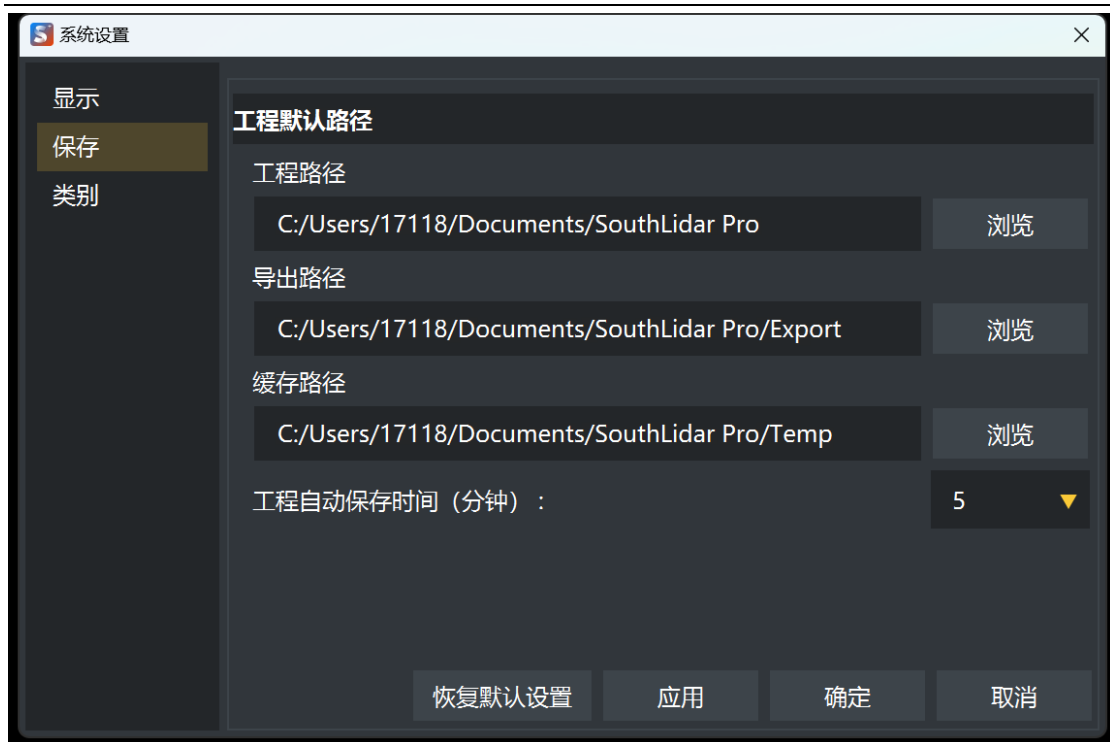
S 系统设置

显示
保存
类别

工程默认路径

工程路径
C:/Users/17118/Documents/SouthLidar Pro
浏览

导出路径
C:/Users/17118/Documents/SouthLidar Pro/Export
浏览

缓存路径
C:/Users/17118/Documents/SouthLidar Pro/Temp
浏览

工程自动保存时间（分钟）：
5

恢复默认设置
应用
确定
取消